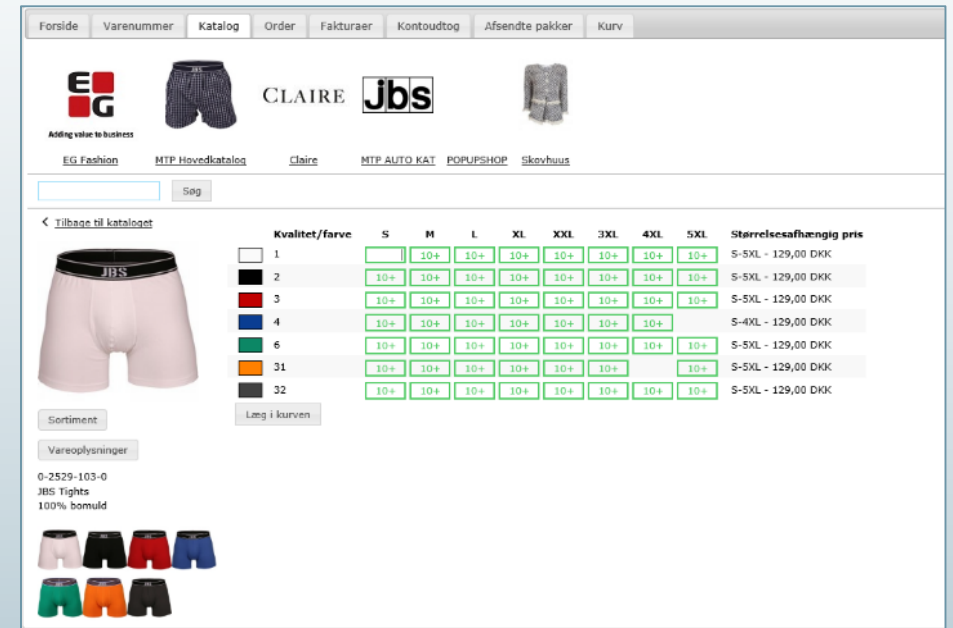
Forside | Varenummer | Katalog | Order | Fakturaer | Kontoudtog | Afsendte pakker | Kurv

EG
Adding value to business

CLAIRE jbs

EG Fashion MTP Hovedkatalog Claire MTP AUTO KAT POPUPSHOP Skovhuus

Søg

< Tilbage til kataloget

JBS

| | Kvalitet/farve | S | M | L | XL | XXL | 3XL | 4XL | 5XL | Størrelsesafhængig pris |
|---|---|---|---|---|---|---|---|---|---|---|
| | 1 | | 10+ | 10+ | 10+ | 10+ | 10+ | 10+ | 10+ | S-5XL - 129,00 DKK |
| | 2 | 10+ | 10+ | 10+ | 10+ | 10+ | 10+ | 10+ | 10+ | S-5XL - 129,00 DKK |
| | 3 | 10+ | 10+ | 10+ | 10+ | 10+ | 10+ | 10+ | 10+ | S-5XL - 129,00 DKK |
| | 4 | 10+ | 10+ | 10+ | 10+ | 10+ | 10+ | 10+ | | S-4XL - 129,00 DKK |
| | 6 | 10+ | 10+ | 10+ | 10+ | 10+ | 10+ | 10+ | 10+ | S-5XL - 129,00 DKK |
| | 31 | 10+ | 10+ | 10+ | 10+ | 10+ | 10+ | | 10+ | S-5XL - 129,00 DKK |
| | 32 | 10+ | 10+ | 10+ | 10+ | 10+ | 10+ | 10+ | 10+ | S-5XL - 129,00 DKK |

Læg i kurven

Sortiment

Vareoplysninger

0-2529-103-0
JBS Tights
100% bomuld